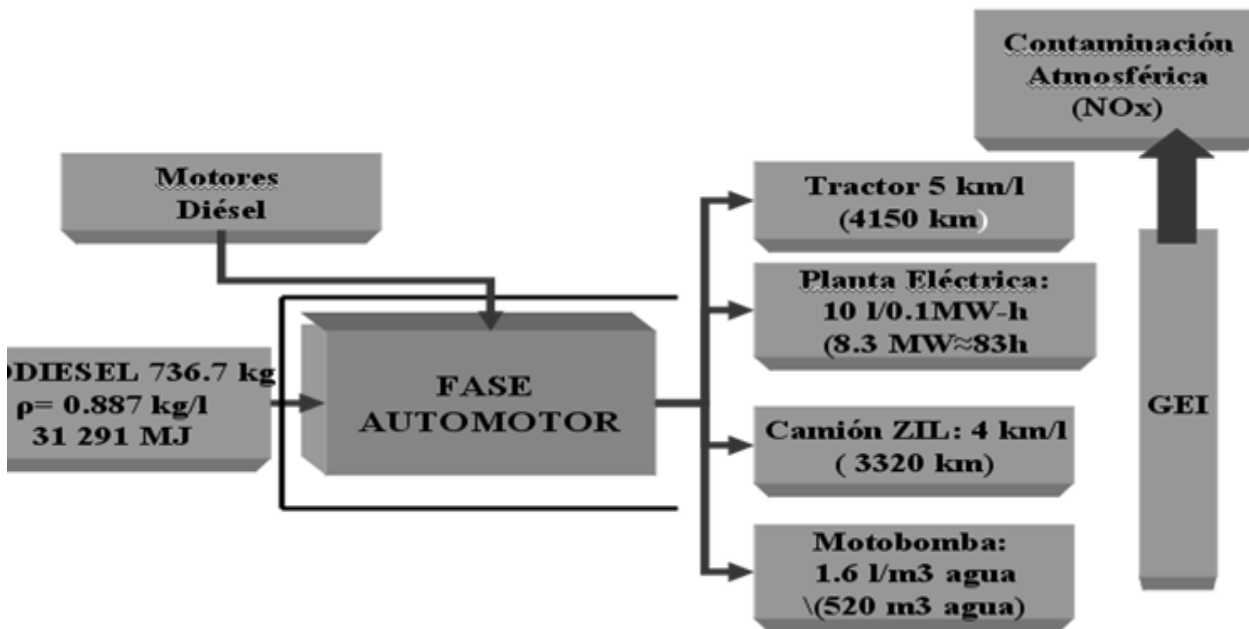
Contaminación Atmosférica (NOx)

Motores Diésel

Tractor 5 km/l (4150 km)

Planta Eléctrica: 10 l/0.1MW-h (8.3 MW≈83h

DIESEL 736.7 kg
ρ= 0.887 kg/l
31 291 MJ

FASE AUTOMOTOR

Camión ZIL: 4 km/l ( 3320 km)

GEI

Motobomba: 1.6 l/m3 agua \(520 m3 agua)